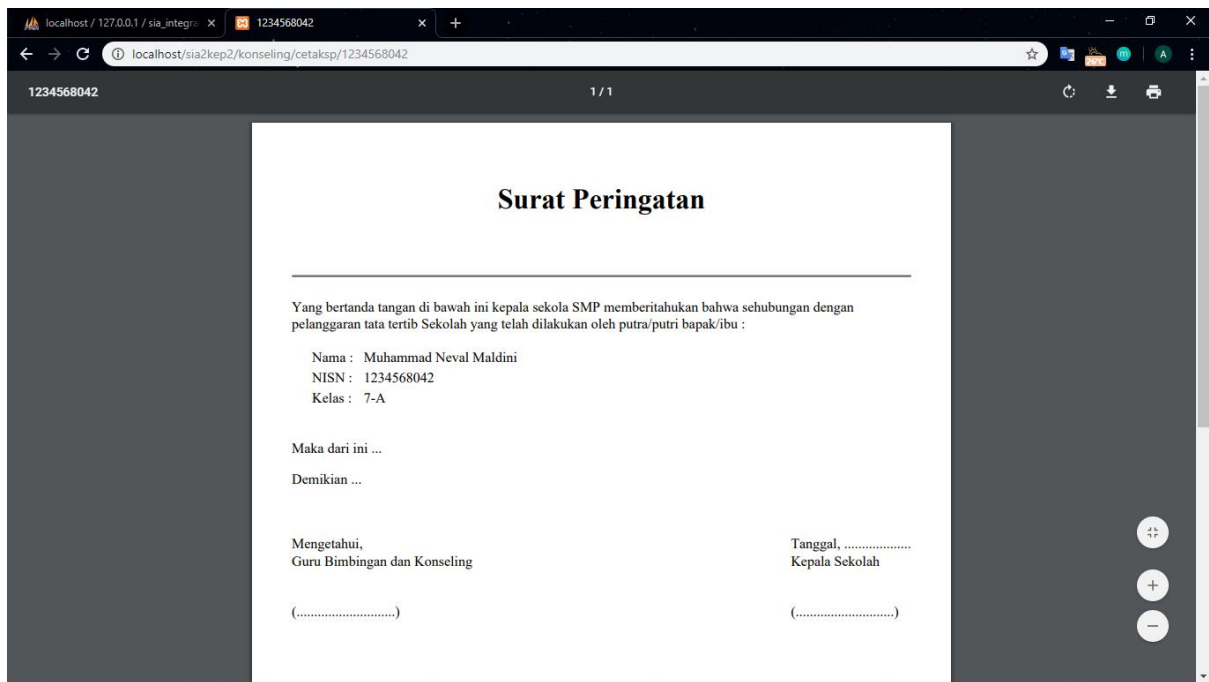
localhost / 127.0.0.1 / sia_integra ×
1234568042 ×
localhost/sia2kep2/konseling/cetaksp/1234568042

1234568042
1 / 1

Surat Peringatan

Yang bertanda tangan di bawah ini kepala sekola SMP memberitahukan bahwa sehubungan dengan pelanggaran tata tertib Sekolah yang telah dilakukan oleh putra/putri bapak/ibu :

Nama : Muhammad Neval Maldini
NISN : 1234568042
Kelas : 7-A

Maka dari ini ...

Demikian ...

Mengetahui,
Guru Bimbingan dan Konseling

Tanggal, ..................
Kepala Sekolah

(............................)

(............................)